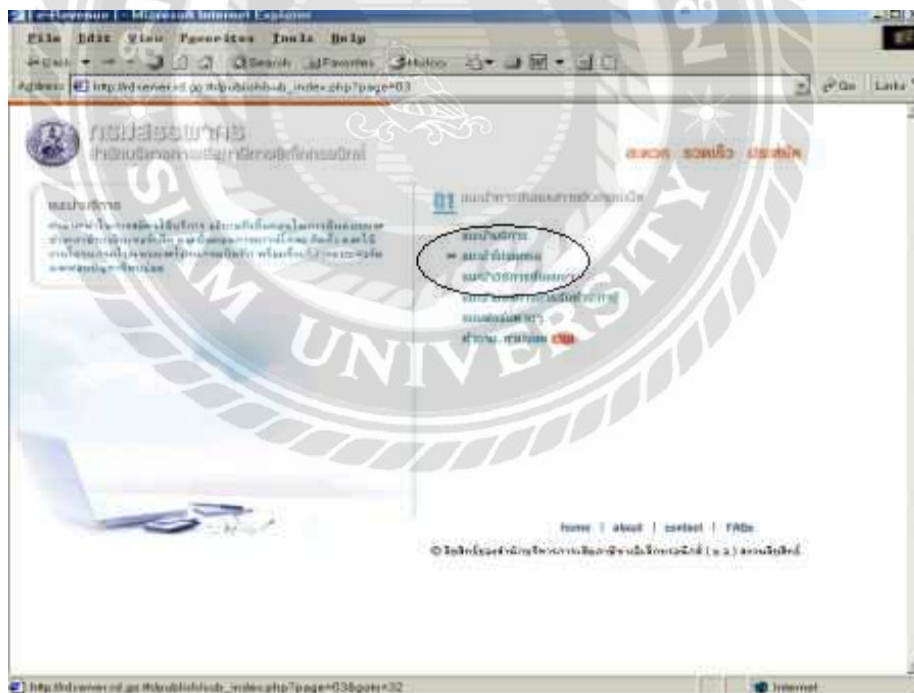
e-Revenue - Microsoft Internet Explorer
File Edit View Favorites Tools Help
Back Search Favorites History
Address http://rdserver.rd.go.th/publish/sb_index.php?page=03
Go Links

กรมสรรพากร
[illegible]

สะดวก รวดเร็ว ประหยัด

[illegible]
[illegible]

01 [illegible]

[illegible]
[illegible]
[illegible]
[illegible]
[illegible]
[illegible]

home | about | contact | FAQs
© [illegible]

http://rdserver.rd.go.th/publish/sb_index.php?page=03&gow=32
Internet